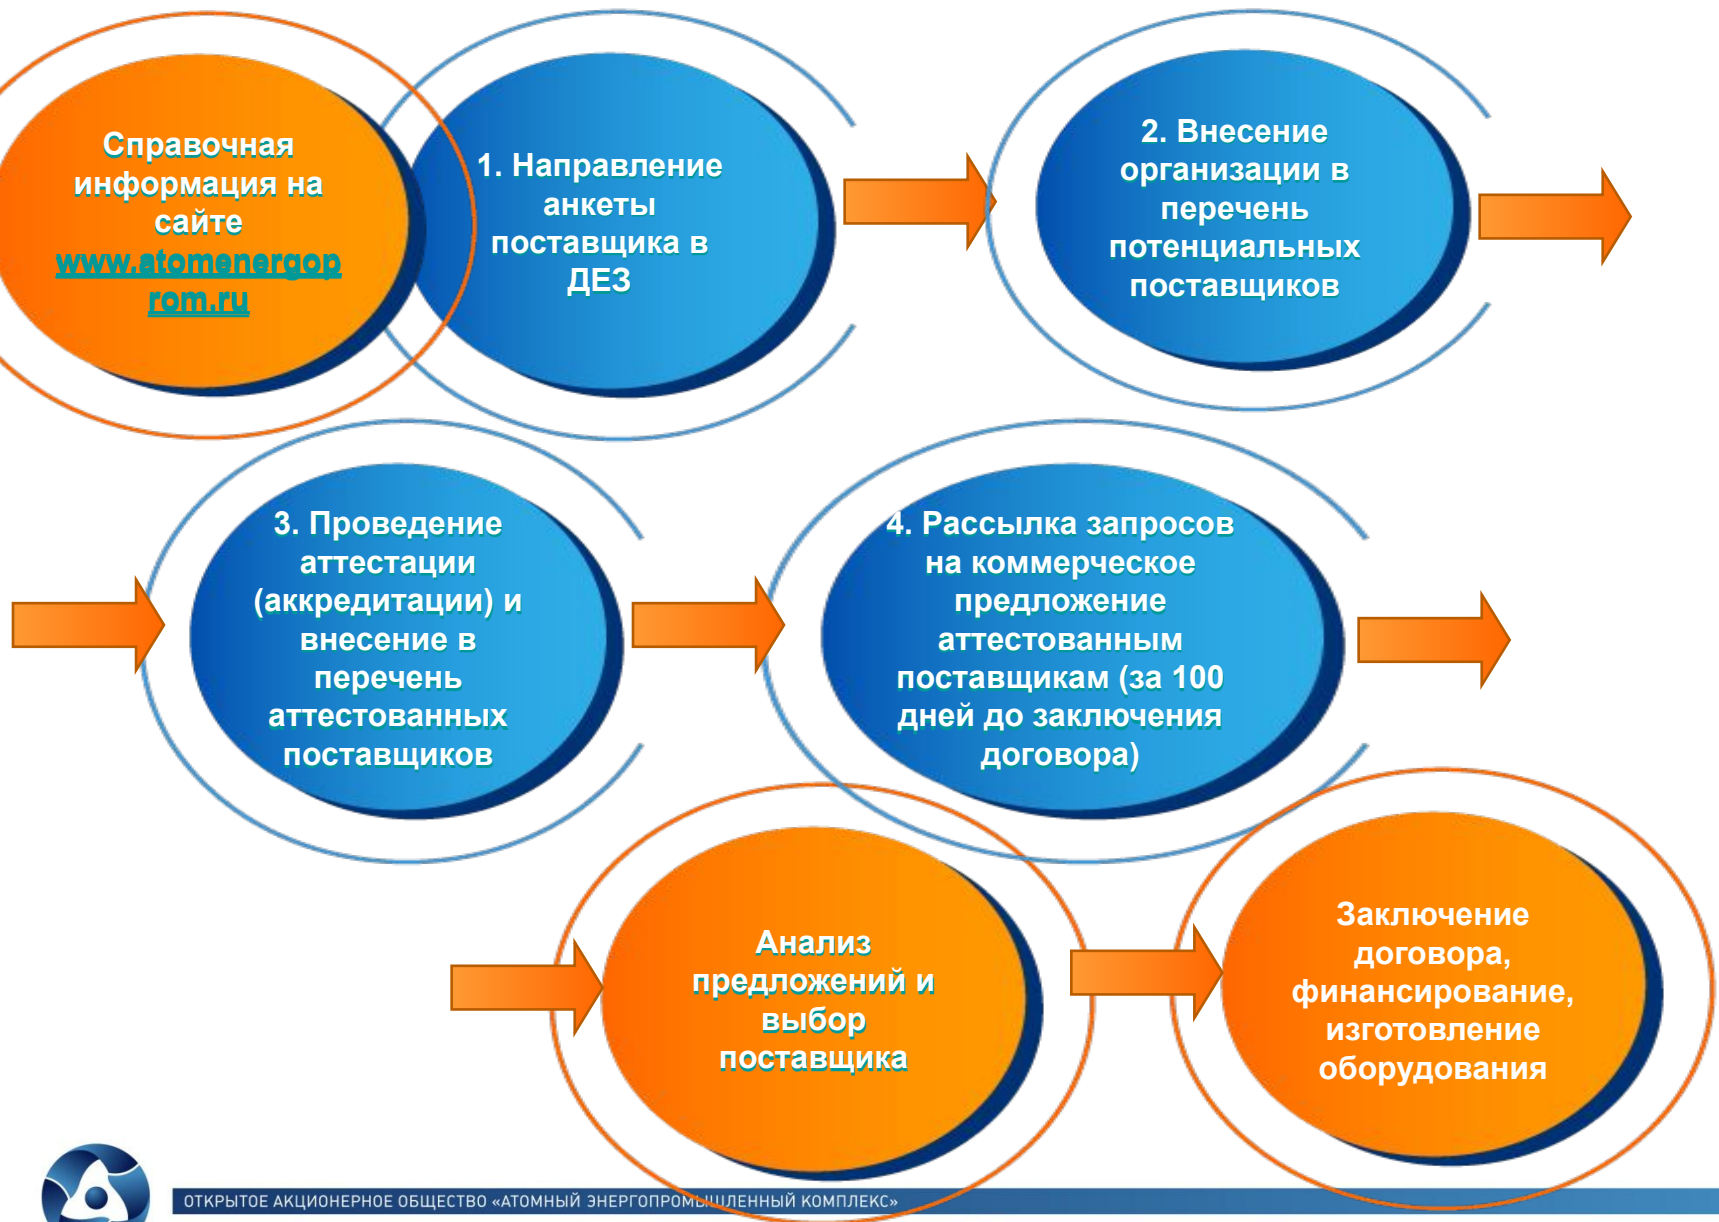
Справочная информация на сайте www.atomenergoprom.ru

1. Направление анкеты поставщика в ДЕЗ

2. Внесение организации в перечень потенциальных поставщиков

3. Проведение аттестации (аккредитации) и внесение в перечень аттестованных поставщиков

4. Рассылка запросов на коммерческое предложение аттестованным поставщикам (за 100 дней до заключения договора)

Анализ предложений и выбор поставщика

Заключение договора, финансирование, изготовление оборудования

ОТКРЫТОЕ АКЦИОНЕРНОЕ ОБЩЕСТВО «АТОМНЫЙ ЭНЕРГОПРОМЫШЛЕННЫЙ КОМПЛЕКС»